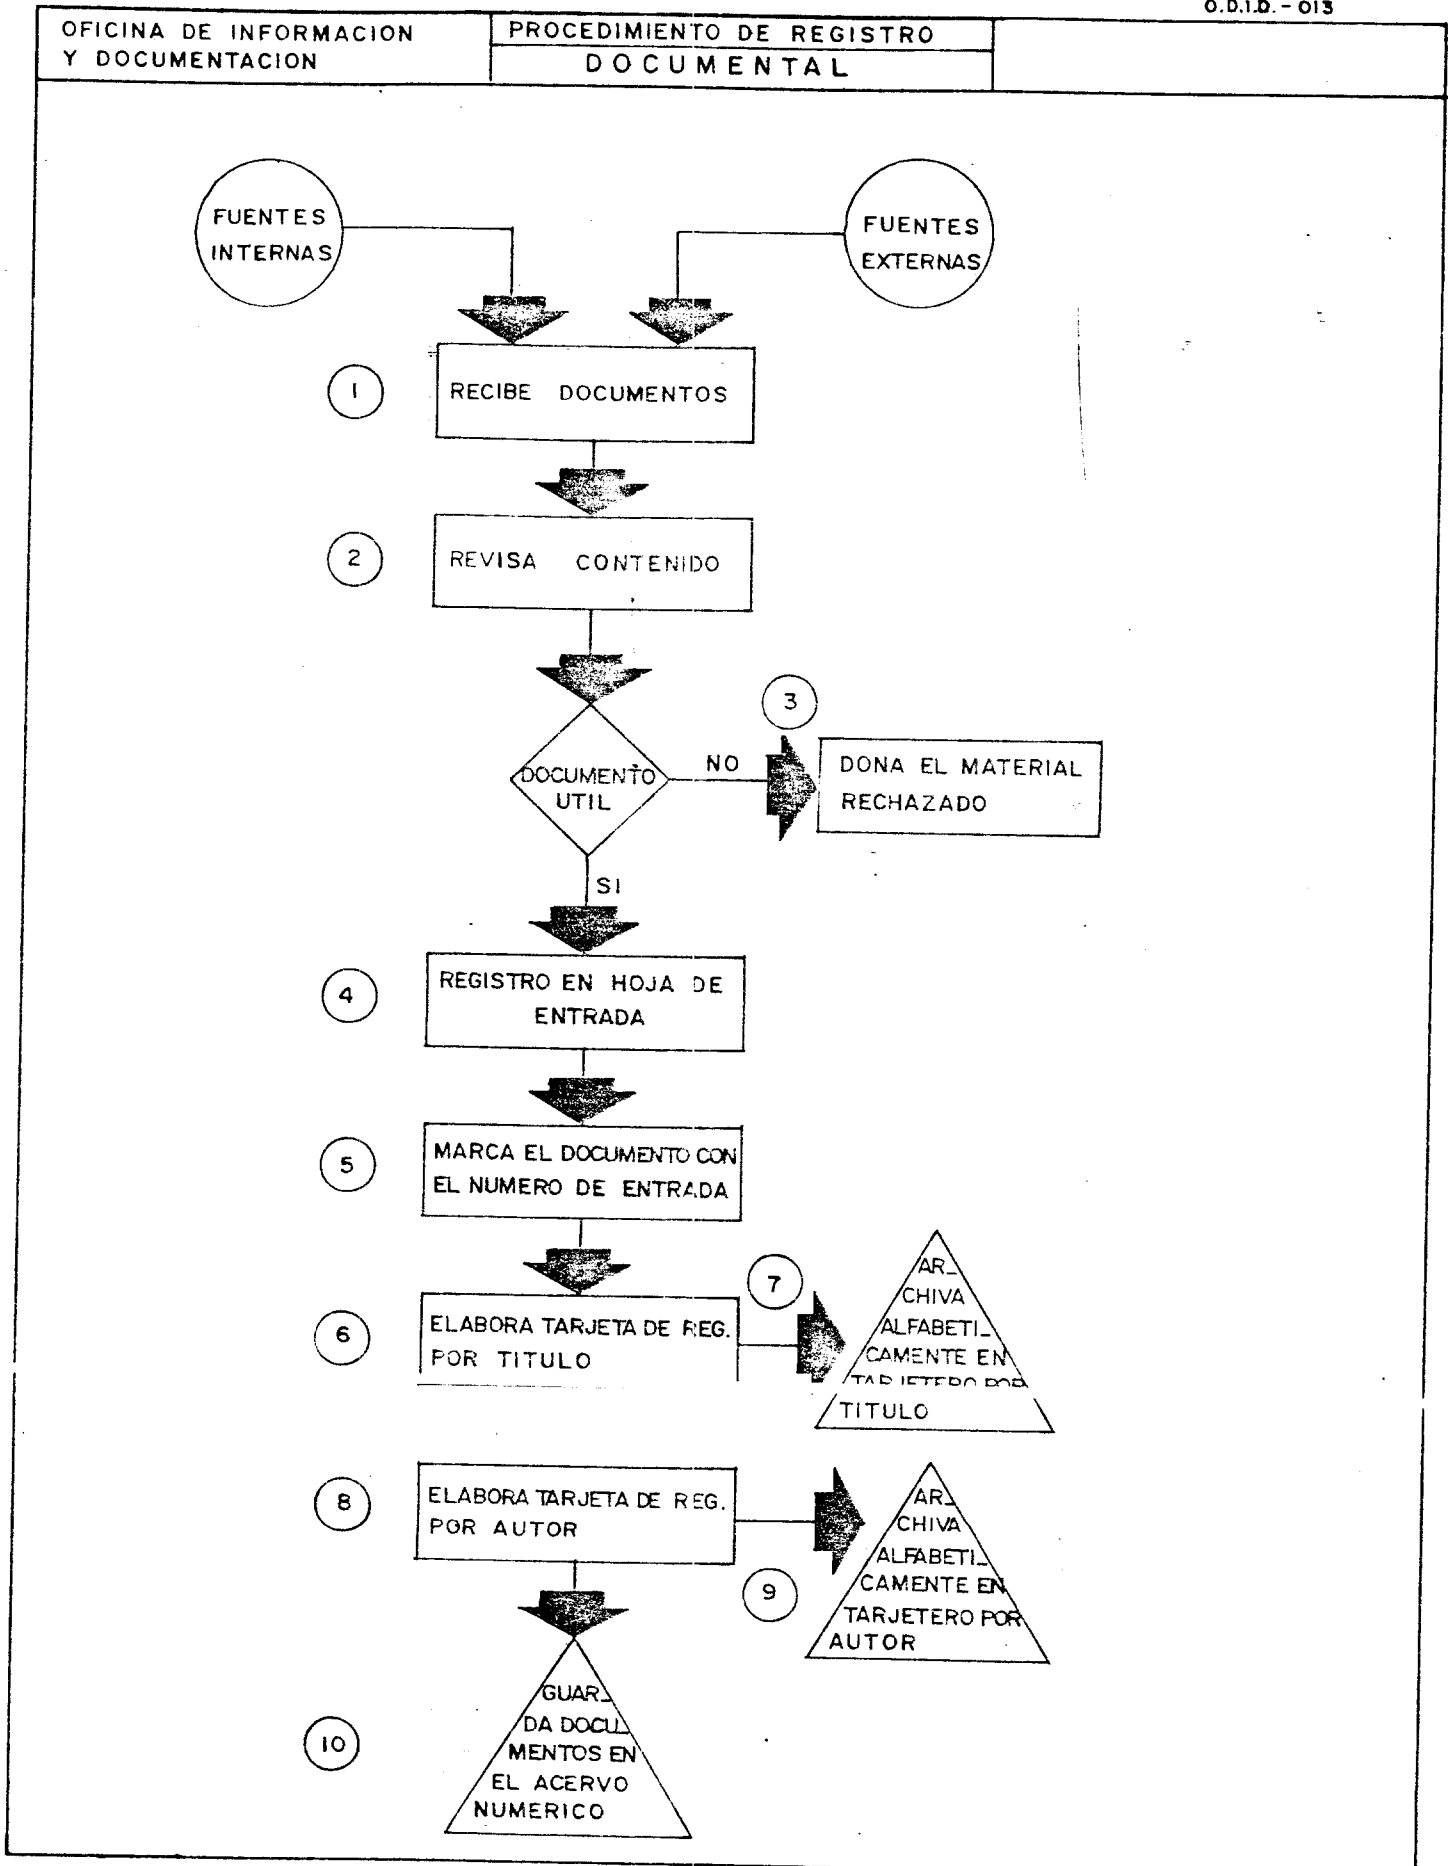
O.D.I.D. - 013

OFICINA DE INFORMACION Y DOCUMENTACION

PROCEDIMIENTO DE REGISTRO DOCUMENTAL

FUENTES INTERNAS

FUENTES EXTERNAS

1

RECIBE DOCUMENTOS

2

REVISA CONTENIDO

DOCUMENTO UTIL

NO

3

DONA EL MATERIAL RECHAZADO

SI

4

REGISTRO EN HOJA DE ENTRADA

5

MARCA EL DOCUMENTO CON EL NUMERO DE ENTRADA

6

ELABORA TARJETA DE REG. POR TITULO

7

ARCHIVA ALFABETICAMENTE EN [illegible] TITULO

8

ELABORA TARJETA DE REG. POR AUTOR

9

ARCHIVA ALFABETICAMENTE EN TARJETERO POR AUTOR

10

GUARDA DOCUMENTOS EN EL ACERVO NUMERICO